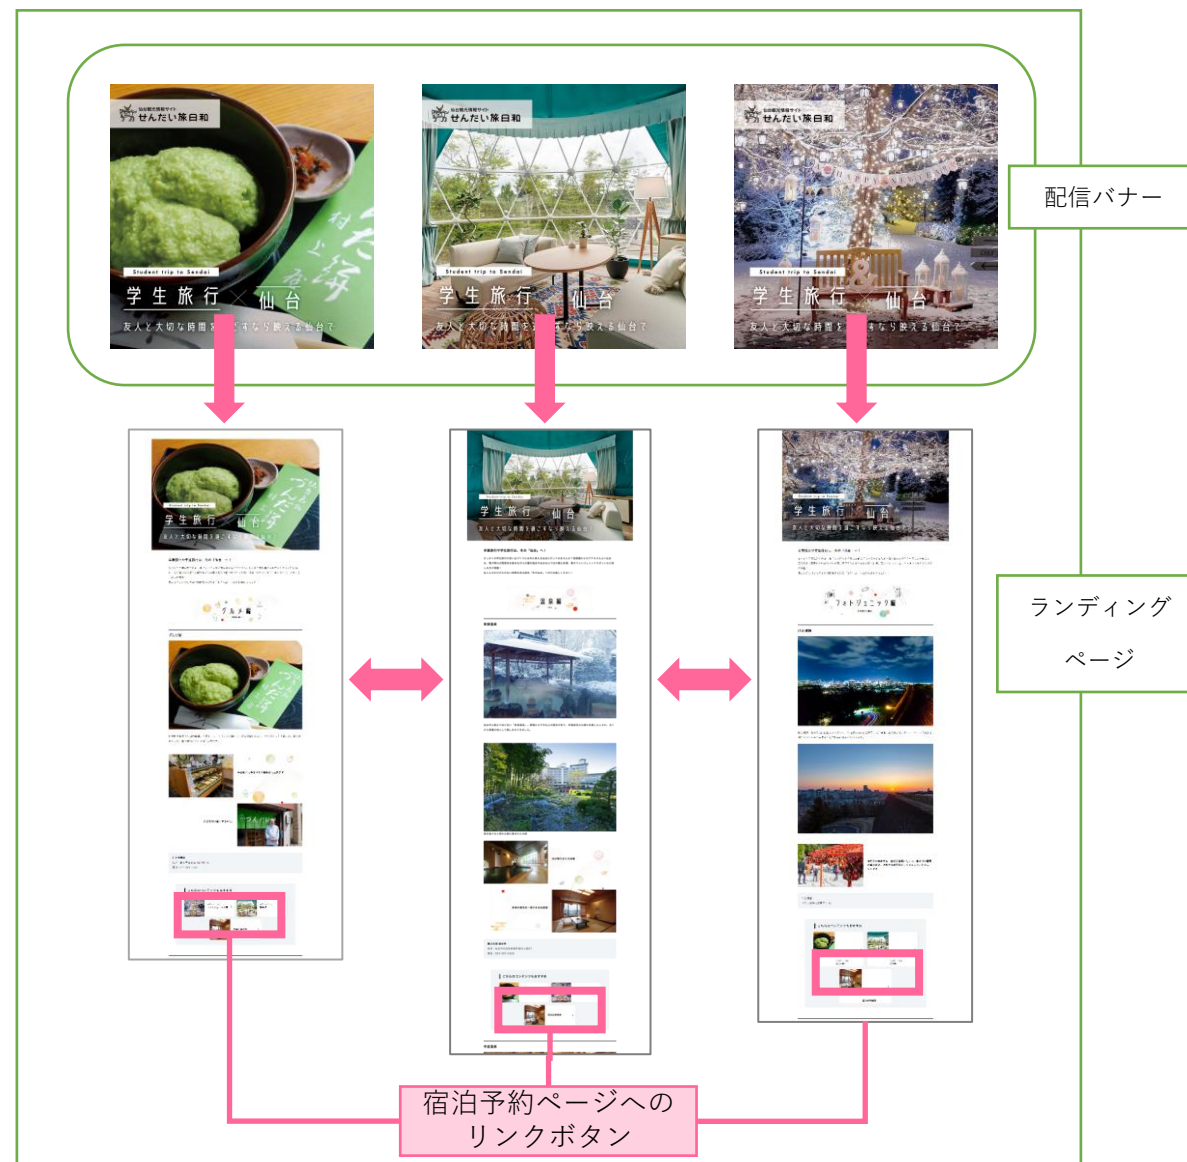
仙台観光情報サイト
せんだい旅日和
Student trip to Sendai
学生旅行 × 仙台
友人と大切な時間を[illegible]すなら映える仙台で

仙台観光情報サイト
せんだい旅日和
Student trip to Sendai
学生旅行 × 仙台
友人と大切な時間を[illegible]すなら映える仙台で

仙台観光情報サイト
せんだい旅日和
Student trip to Sendai
学生旅行 & 仙台
友人と大切な時間を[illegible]すなら映える仙台で

配信バナー

ランディング
ページ

宿泊予約ページへの
リンクボタン